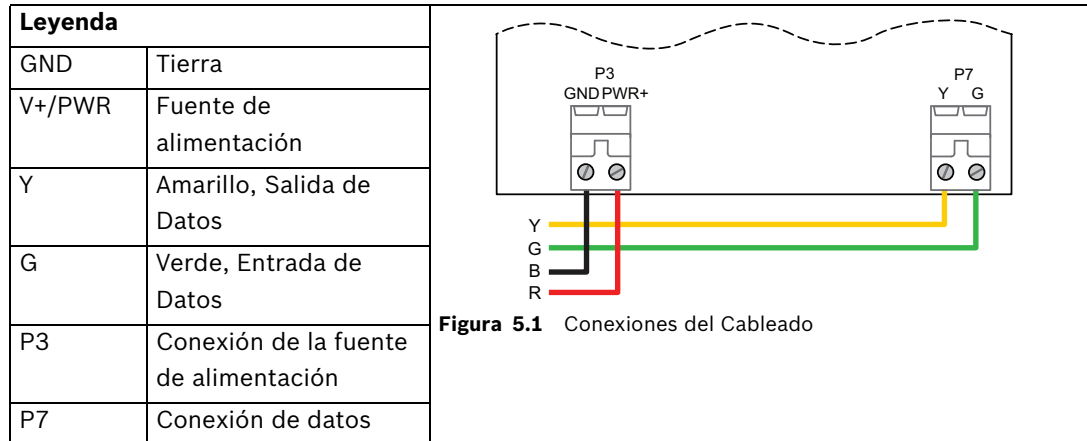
| Leyenda | |
|---|---|
| GND | Tierra |
| V+/PWR | Fuente de alimentación |
| Y | Amarillo, Salida de Datos |
| G | Verde, Entrada de Datos |
| P3 | Conexión de la fuente de alimentación |
| P7 | Conexión de datos |

P3
GND PWR+

P7
Y G

Y
G
B
R

**Figura 5.1** Conexiones del Cableado